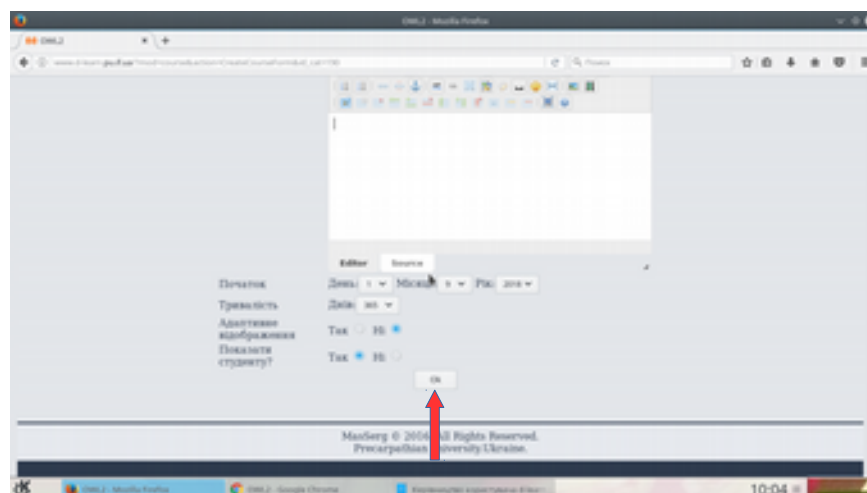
DML2 - Mozilla Firefox

DML2

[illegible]

Пошук

Editor Source

Початок День: 1 Місяць: 6 Рік: 2018

Тривалість Днів: 365

Адаптивне відображення Так Ні

Показати студенту? Так Ні

Ok

MaxSerg © 2016 All Rights Reserved.
Precarpathian University.Ukraine.

DML2 - Mozilla Firefox

DML2 - Google Chrome

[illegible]

10:04